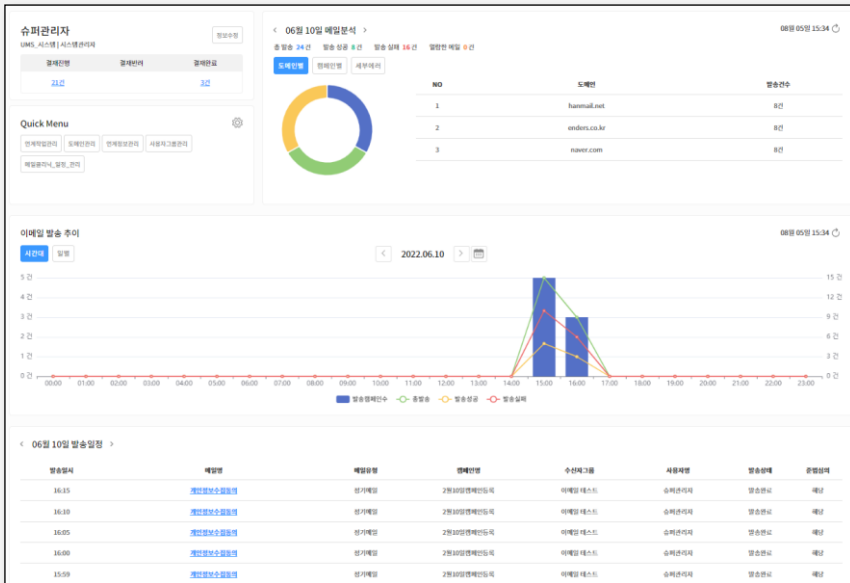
슈퍼관리자
UMS_시스템 | 시스템관리자
정보수정

| 결재진행 | 결재반려 | 결재완료 |
|---|---|---|
| 21건 | | 3건 |

Quick Menu
안계작업관리 도메인관리 안계정보관리 사용자그룹관리 메일콘티너_일정_관리

< 06월 10일 메일분석 >
08월 05일 15:34
총 발송 24건 발송 성공 8건 발송 실패 16건 열람한 메일 0건
도메인별 캠페인별 세부에러

| NO | 도메인 | 발송건수 |
|---|---|---|
| 1 | hanmail.net | 8건 |
| 2 | enders.co.kr | 8건 |
| 3 | naver.com | 8건 |

이메일 발송 추이
08월 05일 15:34
시간대 일별
< 2022.06.10 >
5 건
4 건
3 건
2 건
1 건
0 건
15 건
12 건
9 건
6 건
3 건
0 건
00:00 01:00 02:00 03:00 04:00 05:00 06:00 07:00 08:00 09:00 10:00 11:00 12:00 13:00 14:00 15:00 16:00 17:00 18:00 19:00 20:00 21:00 22:00 23:00
발송캠페인수 총발송 발송성공 발송실패

< 06월 10일 발송일정 >

| 발송일시 | 메일명 | 메일유형 | 캠페인명 | 수신자그룹 | 사용자명 | 발송상태 | 준법심의 |
|---|---|---|---|---|---|---|---|
| 16:15 | 개인정보수집동의 | 정기메일 | 2월10일캠페인등록 | 이메일 테스트 | 슈퍼관리자 | 발송완료 | 해당 |
| 16:10 | 개인정보수집동의 | 정기메일 | 2월10일캠페인등록 | 이메일 테스트 | 슈퍼관리자 | 발송완료 | 해당 |
| 16:05 | 개인정보수집동의 | 정기메일 | 2월10일캠페인등록 | 이메일 테스트 | 슈퍼관리자 | 발송완료 | 해당 |
| 16:00 | 개인정보수집동의 | 정기메일 | 2월10일캠페인등록 | 이메일 테스트 | 슈퍼관리자 | 발송완료 | 해당 |
| 15:59 | 개인정보수집동의 | 정기메일 | 2월10일캠페인등록 | 이메일 테스트 | 슈퍼관리자 | 발송완료 | 해당 |